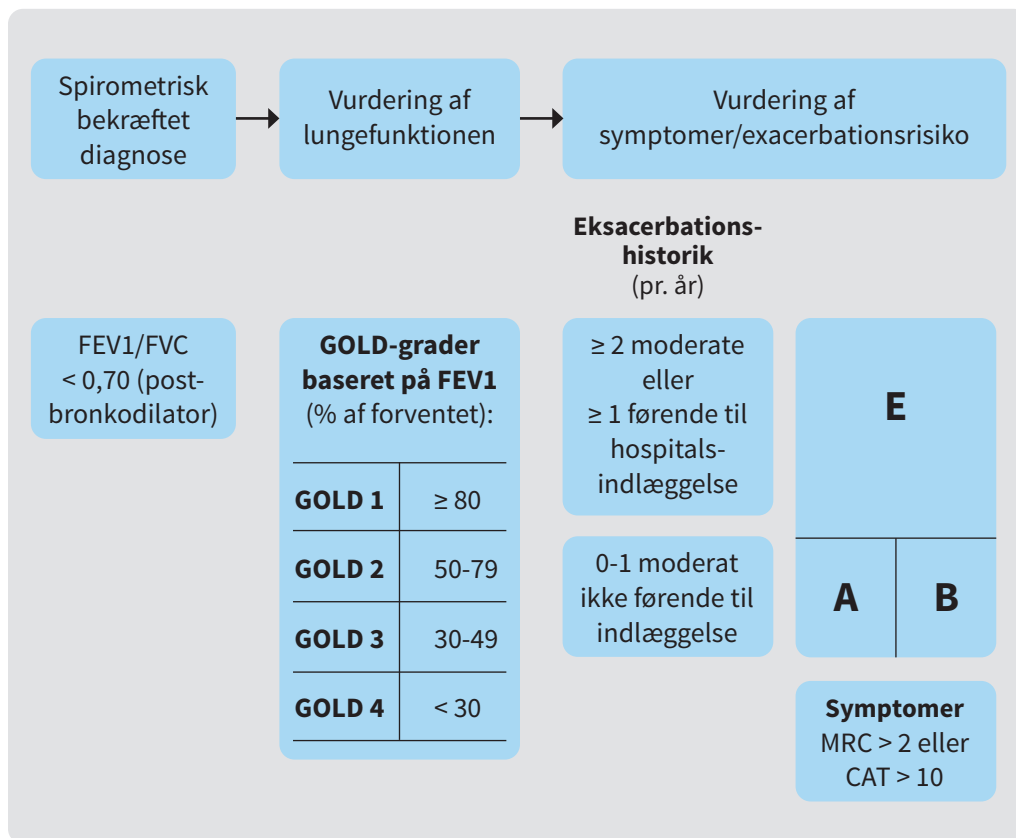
Spirometrisk bekræftet diagnose

Vurdering af lungefunktionen

Vurdering af symptomer/exacerbationsrisiko

**Eksacerbationshistorik** (pr. år)

FEV1/FVC < 0,70 (postbronkodilator)

**GOLD-grader baseret på FEV1** (% af forventet):

| | |
|---|---|
| **GOLD 1** | ≥ 80 |
| **GOLD 2** | 50-79 |
| **GOLD 3** | 30-49 |
| **GOLD 4** | < 30 |

≥ 2 moderate eller ≥ 1 førende til hospitalsindlæggelse

0-1 moderat ikke førende til indlæggelse

E

A

B

**Symptomer**
MRC > 2 eller CAT > 10